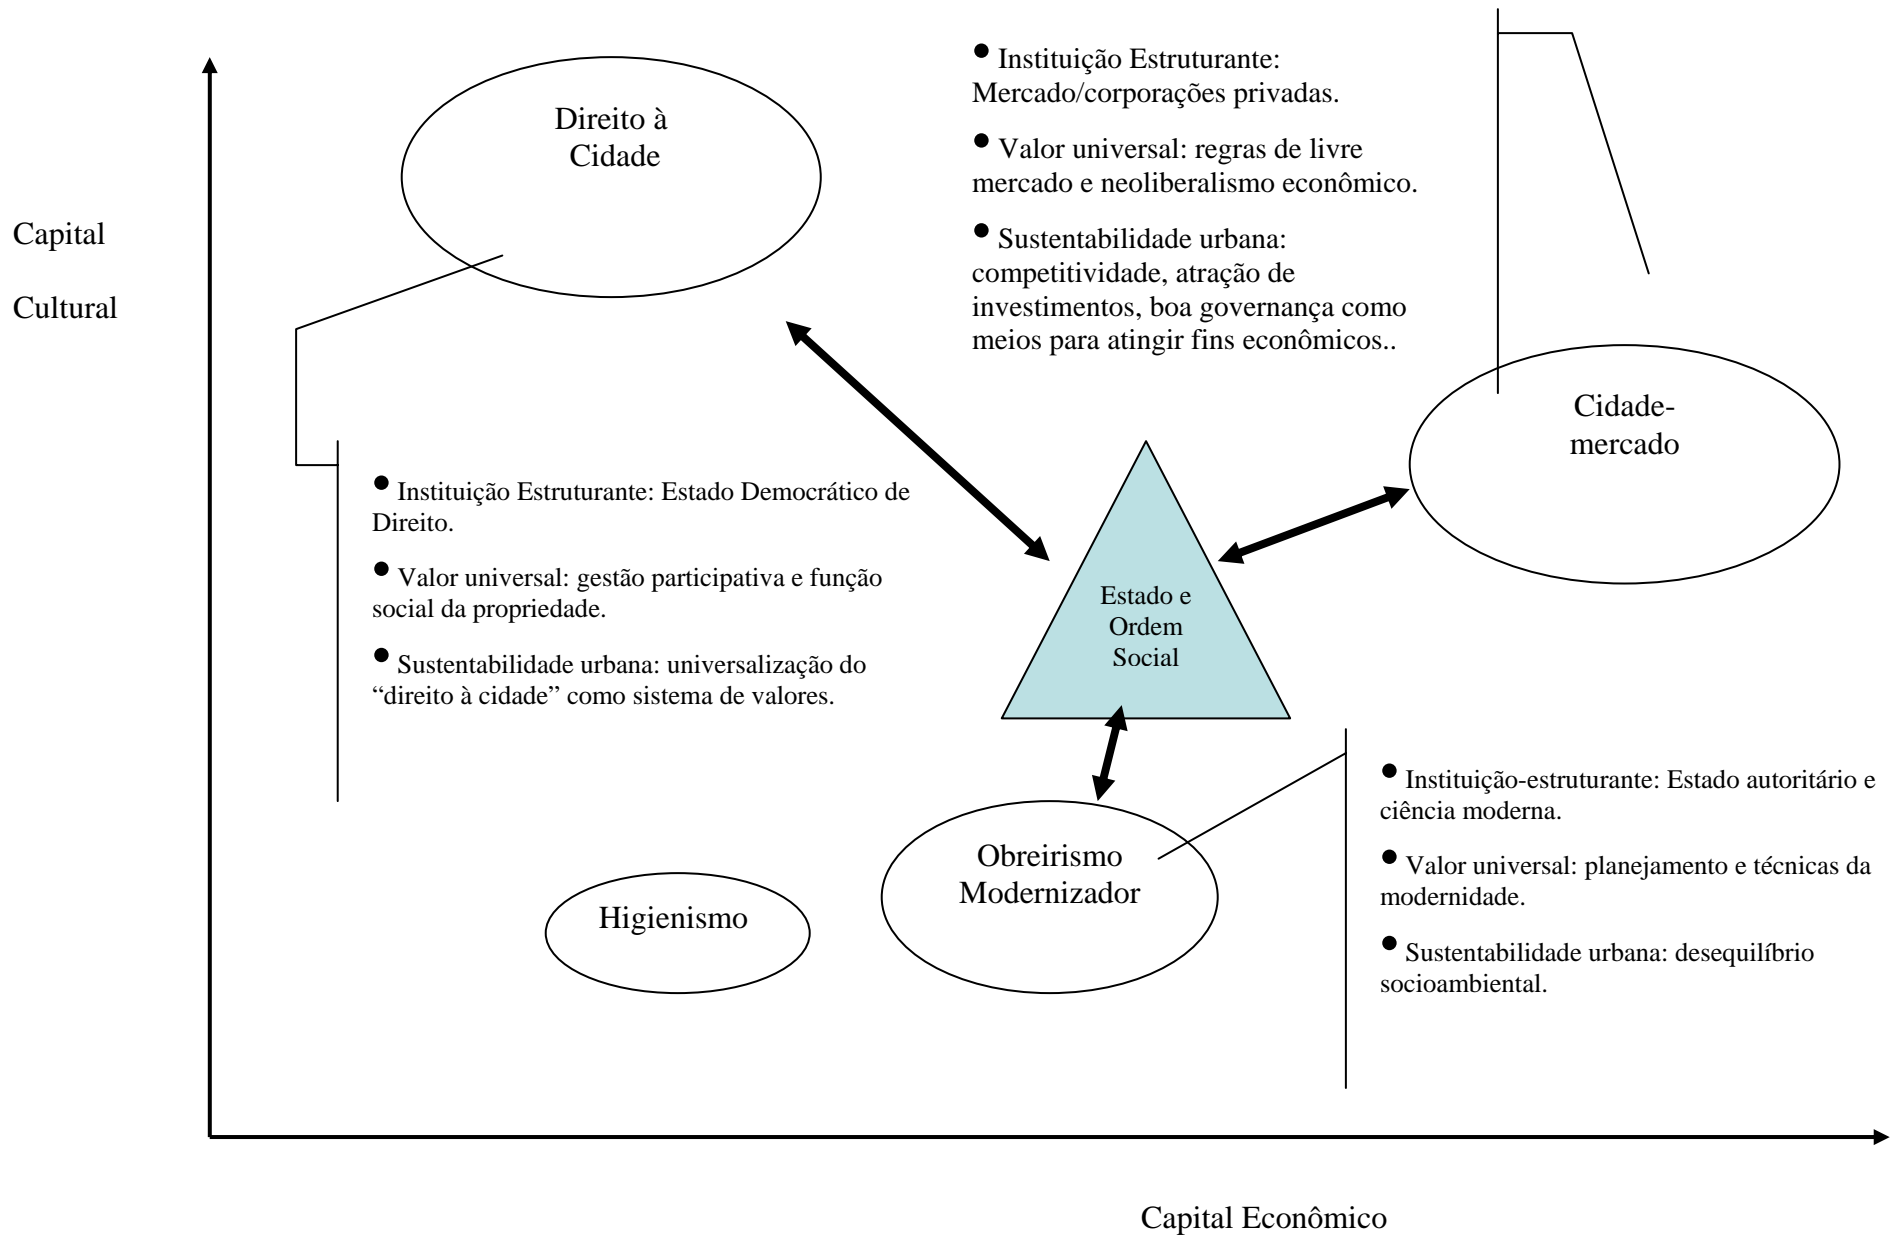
• Instituição Estruturante: Mercado/corporações privadas.

• Valor universal: regras de livre mercado e neoliberalismo econômico.

• Sustentabilidade urbana: competitividade, atração de investimentos, boa governança como meios para atingir fins econômicos..

Direito à Cidade

Capital

Cultural

Cidade-mercado

• Instituição Estruturante: Estado Democrático de Direito.

• Valor universal: gestão participativa e função social da propriedade.

• Sustentabilidade urbana: universalização do "direito à cidade" como sistema de valores.

Estado e Ordem Social

• Instituição-estruturante: Estado autoritário e ciência moderna.

• Valor universal: planejamento e técnicas da modernidade.

• Sustentabilidade urbana: desequilíbrio socioambiental.

Obreirismo Modernizador

Higienismo

Capital Econômico